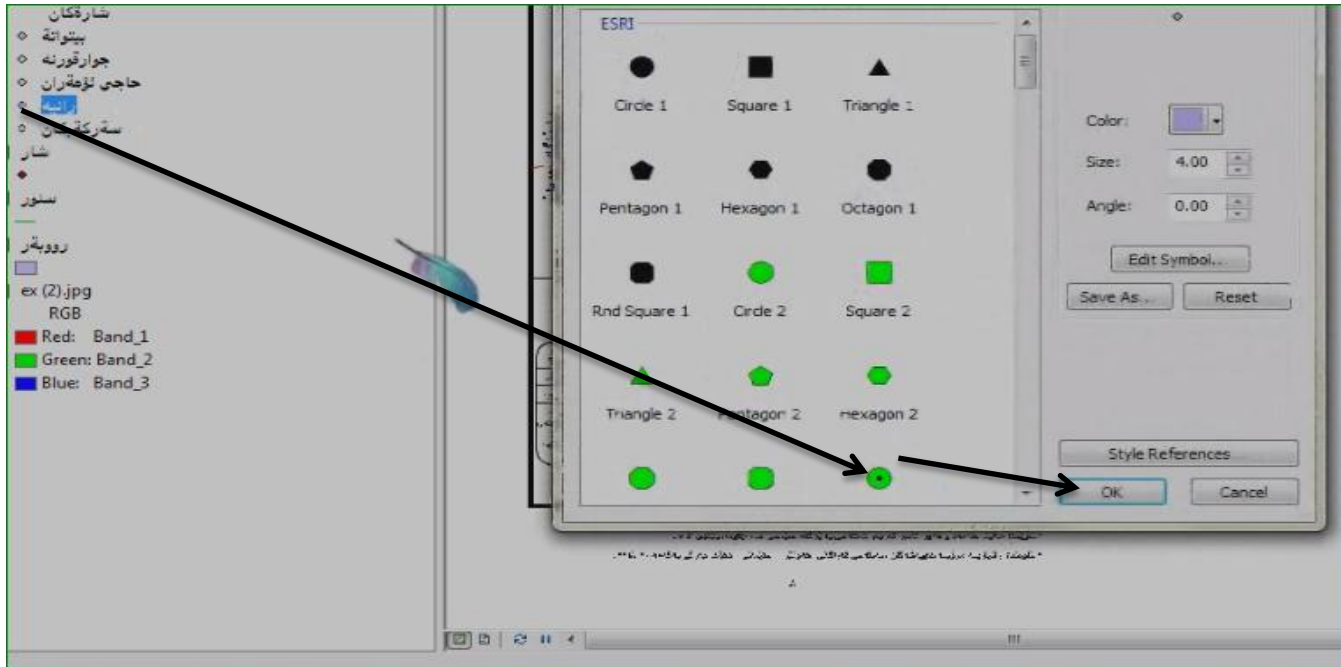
شارەکان
بیتواتە
جوارقورنە
حاجی ئۆمەران
رانیە
سەرکەپکان
شار
سنور
رووبار
ex (2).jpg
RGB
Red: Band_1
Green: Band_2
Blue: Band_3

ESRI
Circle 1
Square 1
Triangle 1
Pentagon 1
Hexagon 1
Octagon 1
Rnd Square 1
Circle 2
Square 2
Triangle 2
Pentagon 2
Hexagon 2

Color:
Size: 4.00
Angle: 0.00
Edit Symbol...
Save As...
Reset
Style References
OK
Cancel

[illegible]